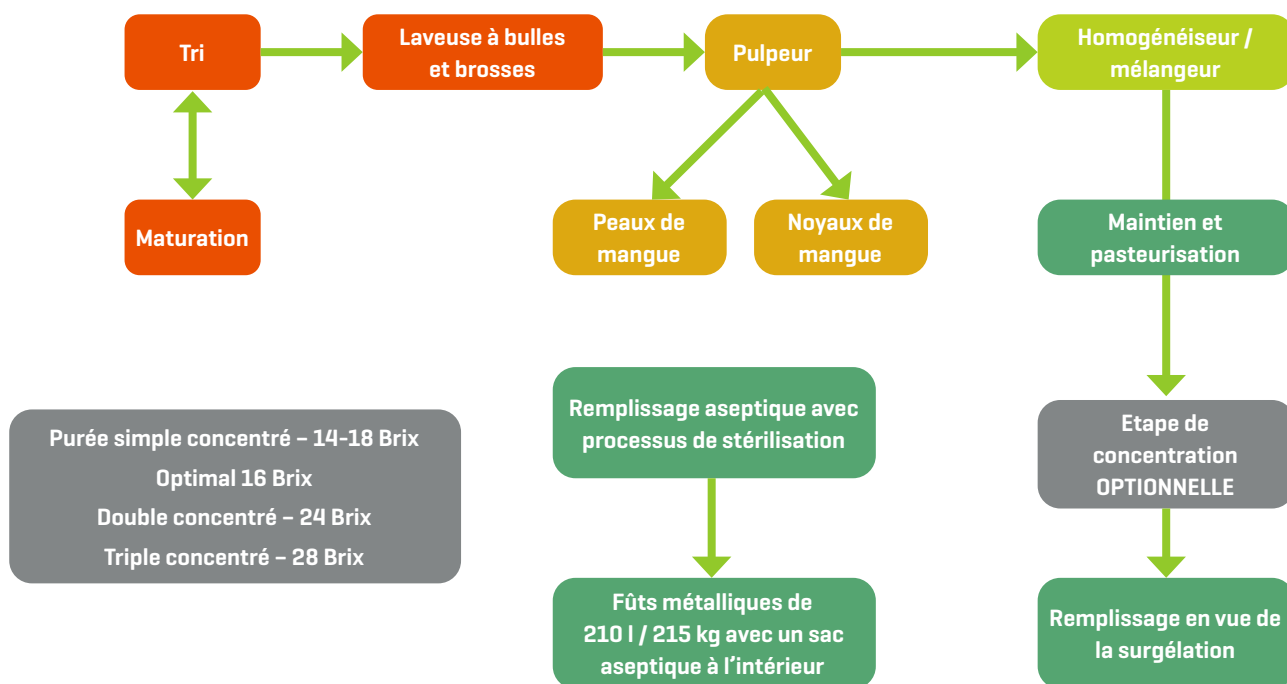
Tri

Laveuse à bulles et brosses

Pulpeur

Homogénéiseur / mélangeur

Maturation

Peaux de mangue

Noyaux de mangue

Maintien et pasteurisation

Purée simple concentré – 14-18 Brix
Optimal 16 Brix
Double concentré – 24 Brix
Triple concentré – 28 Brix

Remplissage aseptique avec processus de stérilisation

Etape de concentration OPTIONNELLE

Fûts métalliques de 210 l / 215 kg avec un sac aseptique à l'intérieur

Remplissage en vue de la surgélation